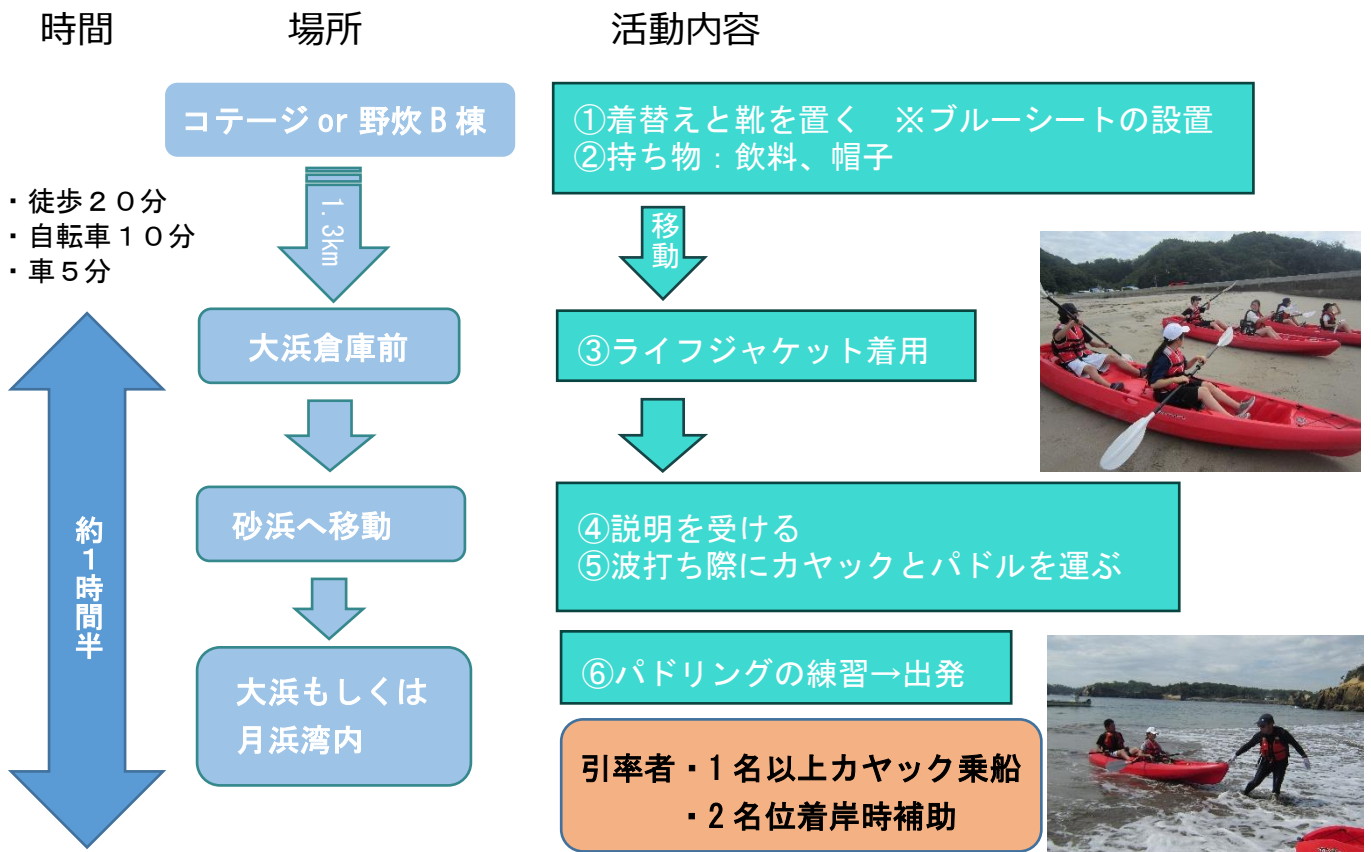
時間　　場所　　活動内容

コテージ or 野炊Ｂ棟

①着替えと靴を置く　※ブルーシートの設置
②持ち物：飲料、帽子

・徒歩２０分
・自転車１０分
・車５分

1．3km

移動

大浜倉庫前

③ライフジャケット着用

約１時間半

砂浜へ移動

④説明を受ける
⑤波打ち際にカヤックとパドルを運ぶ

⑥パドリングの練習→出発

大浜もしくは月浜湾内

引率者・１名以上カヤック乗船
・２名位着岸時補助